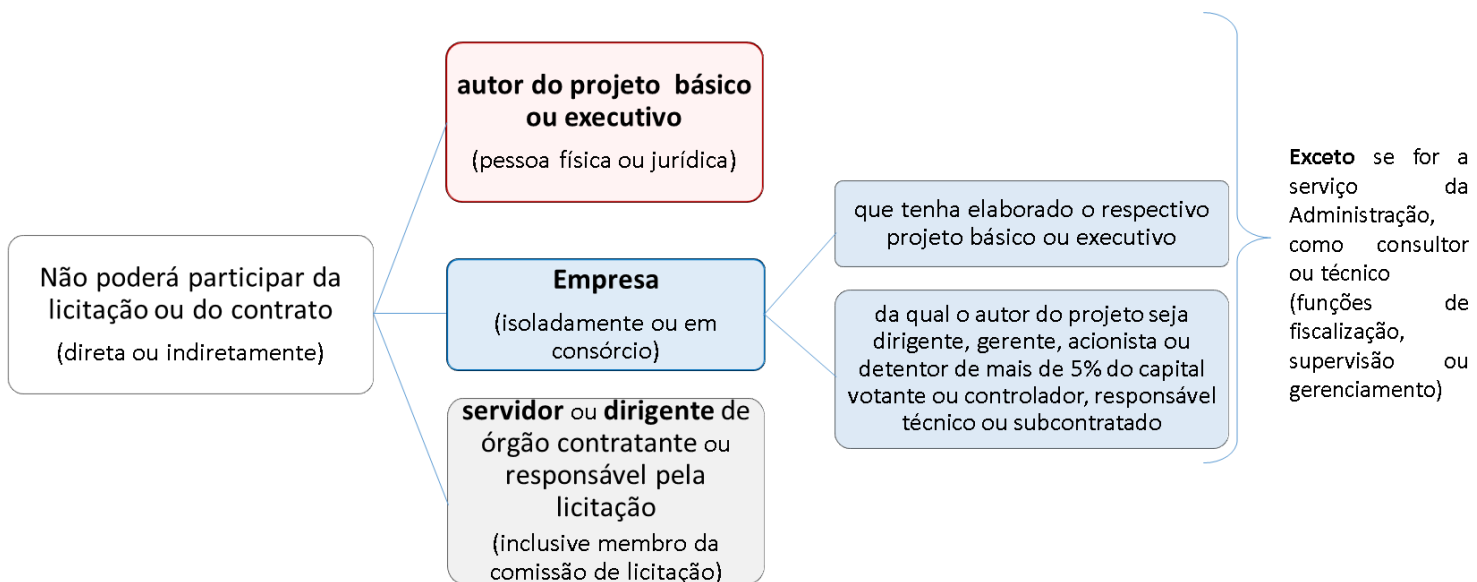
Não poderá participar da licitação ou do contrato
(direta ou indiretamente)

autor do projeto básico ou executivo
(pessoa física ou jurídica)

Empresa
(isoladamente ou em consórcio)

que tenha elaborado o respectivo projeto básico ou executivo

da qual o autor do projeto seja dirigente, gerente, acionista ou detentor de mais de 5% do capital votante ou controlador, responsável técnico ou subcontratado

servidor ou dirigente de órgão contratante ou responsável pela licitação
(inclusive membro da comissão de licitação)

Exceto se for a serviço da Administração, como consultor ou técnico (funções de fiscalização, supervisão ou gerenciamento)